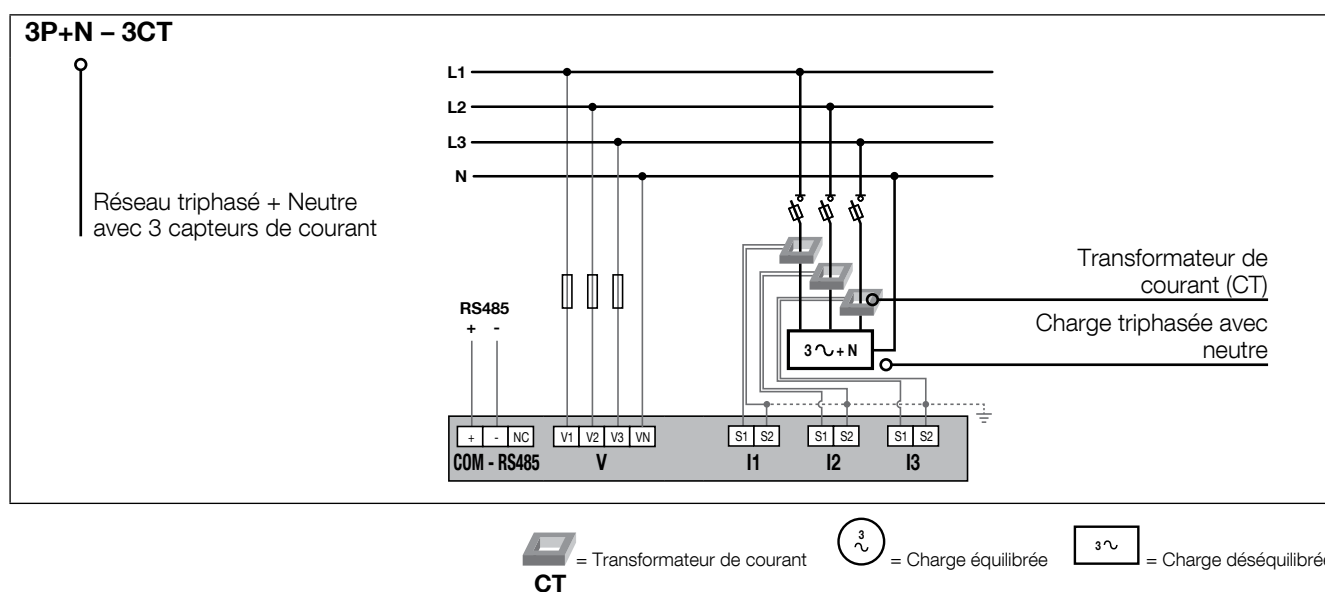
3P+N – 3CT

Réseau triphasé + Neutre avec 3 capteurs de courant

L1
L2
L3
N

Transformateur de courant (CT)

Charge triphasée avec neutre

$3\sim+N$

RS485
+ -

+ - NC
COM - RS485

V1 V2 V3 VN
V

S1 S2
I1

S1 S2
I2

S1 S2
I3

= Transformateur de courant
CT

$\overset{3}{\sim}$ = Charge équilibrée

$3\sim$ = Charge déséquilibré